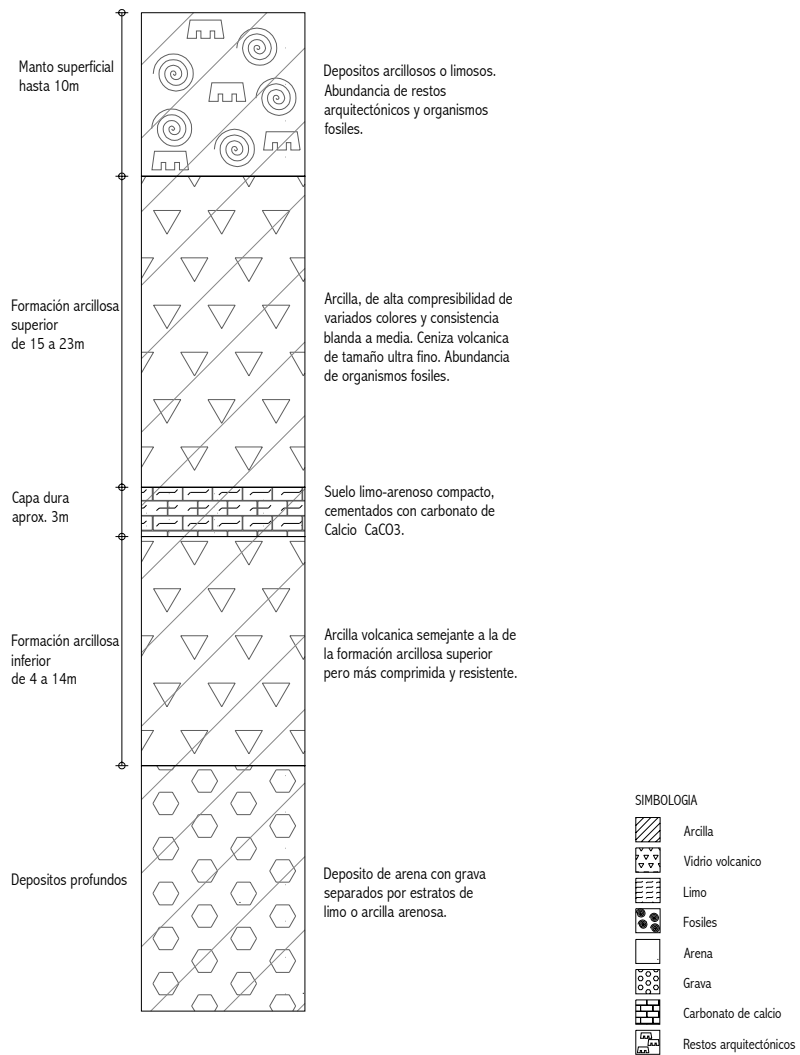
Manto superficial hasta 10m

Depositos arcillosos o limosos. Abundancia de restos arquitectónicos y organismos fosiles.

Formación arcillosa superior de 15 a 23m

Arcilla, de alta compresibilidad de variados colores y consistencia blanda a media. Ceniza volcanica de tamaño ultra fino. Abundancia de organismos fosiles.

Capa dura aprox. 3m

Suelo limo-arenoso compacto, cementados con carbonato de Calcio CaCO3.

Formación arcillosa inferior de 4 a 14m

Arcilla volcanica semejante a la de la formación arcillosa superior pero más comprimida y resistente.

Depositos profundos

Deposito de arena con grava separados por estratos de limo o arcilla arenosa.

SIMBOLOGIA

Arcilla

Vidrio volcanico

Limo

Fosiles

Arena

Grava

Carbonato de calcio

Restos arquitectónicos